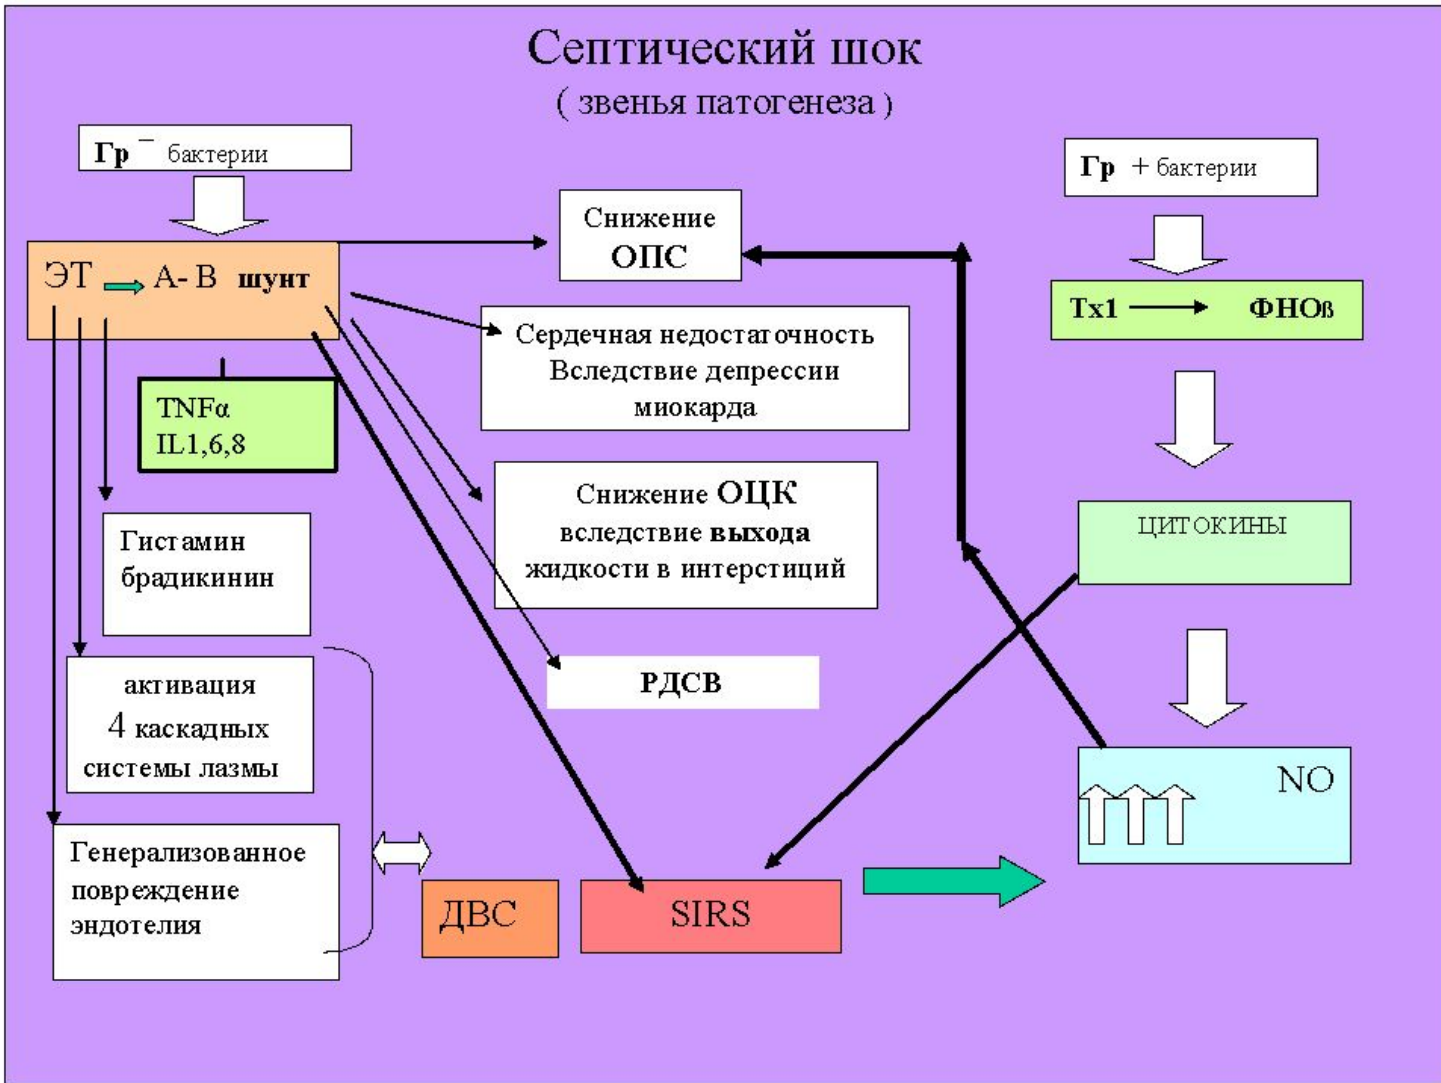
Септический шок
( звенья патогенеза )

Гр $^{-}$ бактерии

ЭТ → А- В шунт

TNFα
IL1,6,8

Гистамин брадикинин

активация 4 каскадных системы лазмы

Генерализованное повреждение эндотелия

Снижение ОПС

Сердечная недостаточность Вследствие депрессии миокарда

Снижение ОЦК вследствие выхода жидкости в интерстиций

РДСВ

ДВС

SIRS

Гр + бактерии

Тх1 → ФНОв

ЦИТОКИНЫ

NO